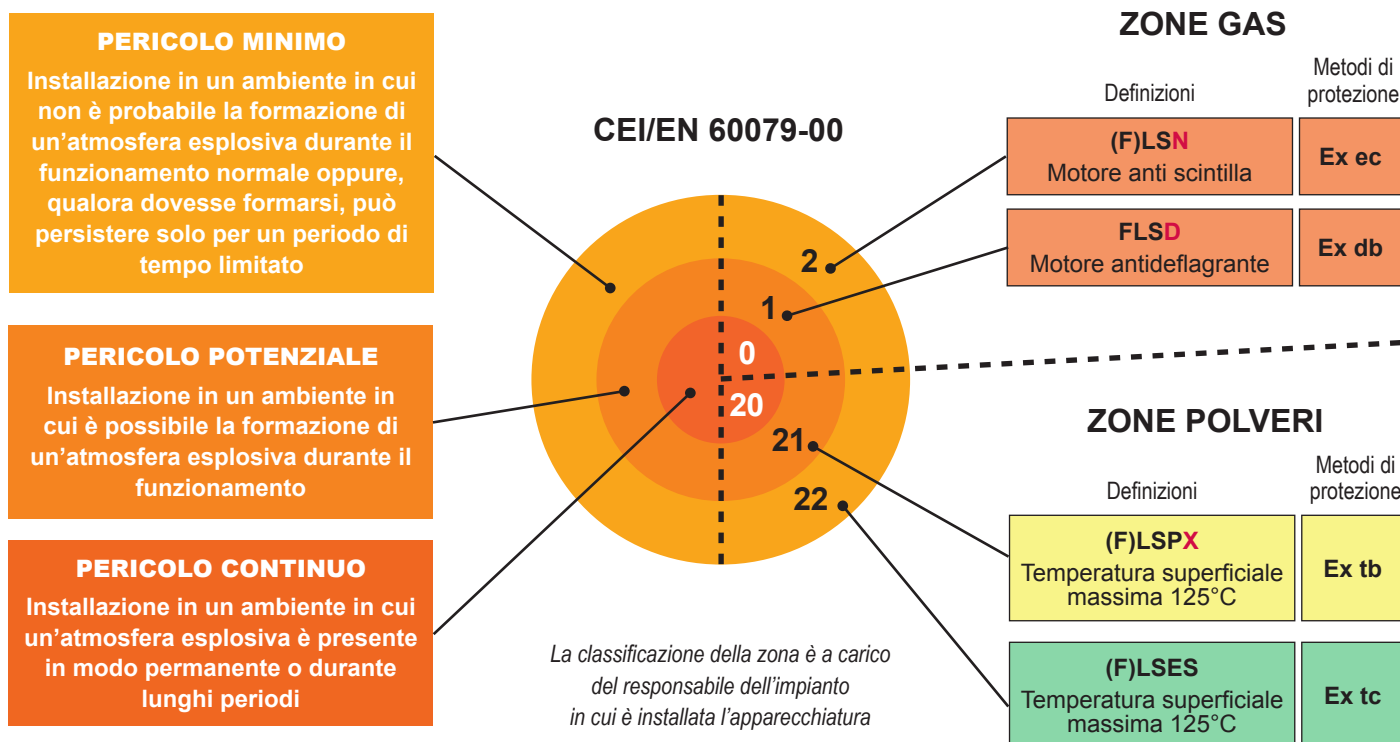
PERICOLO MINIMO
Installazione in un ambiente in cui non è probabile la formazione di un'atmosfera esplosiva durante il funzionamento normale oppure, qualora dovesse formarsi, può persistere solo per un periodo di tempo limitato

PERICOLO POTENZIALE
Installazione in un ambiente in cui è possibile la formazione di un'atmosfera esplosiva durante il funzionamento

PERICOLO CONTINUO
Installazione in un ambiente in cui un'atmosfera esplosiva è presente in modo permanente o durante lunghi periodi

CEI/EN 60079-00

2
1
0
20
21
22

La classificazione della zona è a carico del responsabile dell'impianto in cui è installata l'apparecchiatura

ZONE GAS

| Definizioni | Metodi di protezione |
|---|---|
| (F)LSN Motore anti scintilla | Ex ec |
| FLSD Motore antideflagrante | Ex db |

ZONE POLVERI

| Definizioni | Metodi di protezione |
|---|---|
| (F)LSPX Temperatura superficiale massima 125°C | Ex tb |
| (F)LSES Temperatura superficiale massima 125°C | Ex tc |